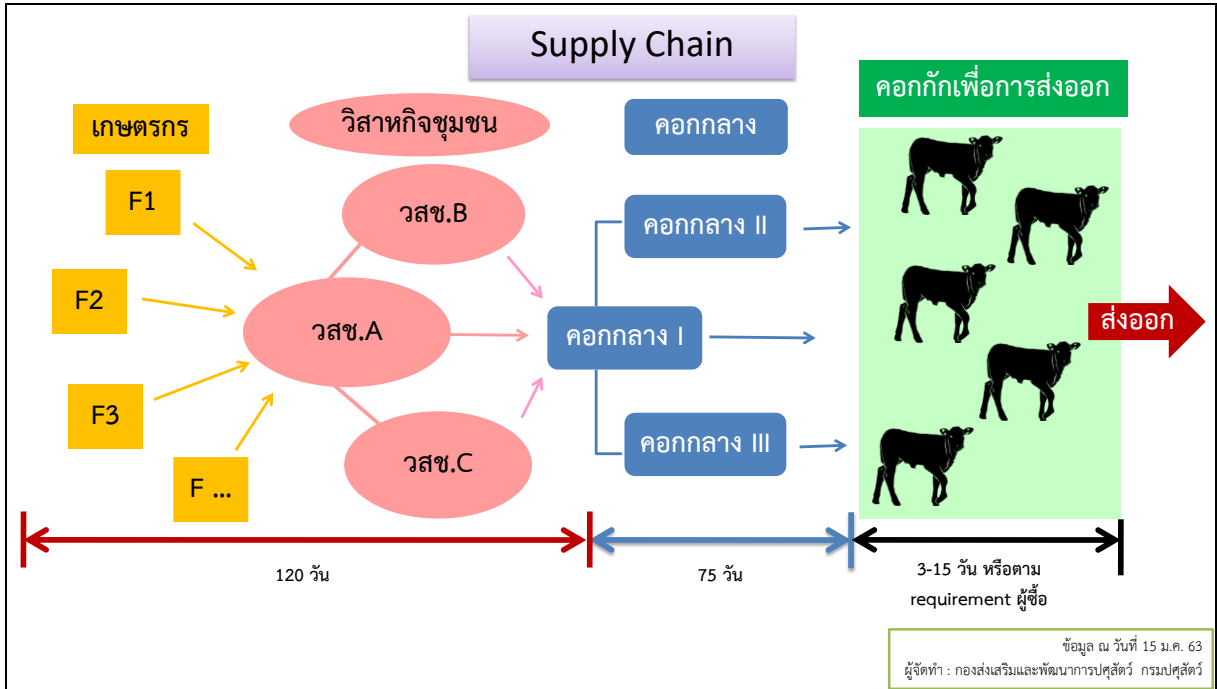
Supply Chain

เกษตรกร

F1

F2

F3

F ...

วิสาหกิจชุมชน

วสช.B

วสช.A

วสช.C

คอกกลาง

คอกกลาง II

คอกกลาง I

คอกกลาง III

คอกกักเพื่อการส่งออก

ส่งออก

120 วัน

75 วัน

3-15 วัน หรือตาม requirement ผู้ซื้อ

ข้อมูล ณ วันที่ 15 ม.ค. 63
ผู้จัดทำ : กองส่งเสริมและพัฒนาการปศุสัตว์ กรมปศุสัตว์